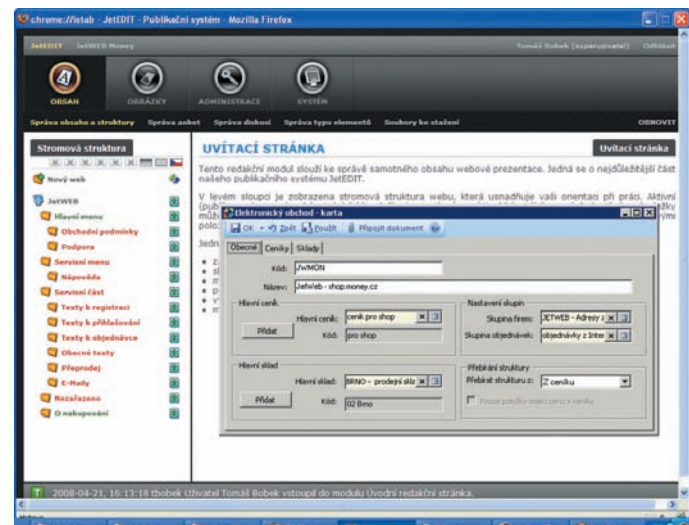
chrome://jetab - JetEDIT - Publikační systém - Mozilla Firefox

JetEDIT JetWEB Money

Tomáš Bobek (superuživatel) Odhlásit

OBSAH OBRÁZKY ADMINISTRACE SYSTÉM

Správa obsahu a struktury Správa anket Správa diskusí Správa typu elementů Soubory ke stažení OBNOVIT

Stromová struktura

Nový web

JetWEB
Hlavní menu
Obchodní podmínky
Podpora
Servisní menu
Nápověda
Servisní část
Texty k registraci
Texty k přihlašování
Texty k objednávce
Obecné texty
Přeprodej
E-Maily
Nezařazeno
O nakupování

UVÍTACÍ STRÁNKA

Uvítací stránka

Tento redakční modul slouží ke správě samotného obsahu webové prezentace. Jedná se o nejdůležitější část našeho publikačního systému JetEDIT.

V levém sloupci je zobrazena stromová struktura webu, která usnadňuje vaši orientaci při práci. Aktivní (pub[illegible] můž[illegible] polo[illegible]

Jedn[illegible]

Elektronický obchod - karta

OK Zpět Použít Připojit dokument

Obecné Ceníky Sklady

Kód: JWMON
Název: JetWeb - shop.money.cz

Hlavní ceník
Přidat
Hlavní ceník: ceník pro shop
Kód: pro shop

Nastavení skupin
Skupina firem: JETWEB - Adresy z
Skupina objednávek: objednávky z Inter

Hlavní sklad
Přidat
Hlavní sklad: BRNO - prodejní skl
Kód: 02 Brno

Přebírání struktury
Přebírat strukturu z: Z ceníku
Pouze potvrdit exist. zemi v ceníku

2008-04-21, 16:13:18 tbobek Uživatel Tomáš Bobek vstoupil do modulu Úvodní redakční stránka.